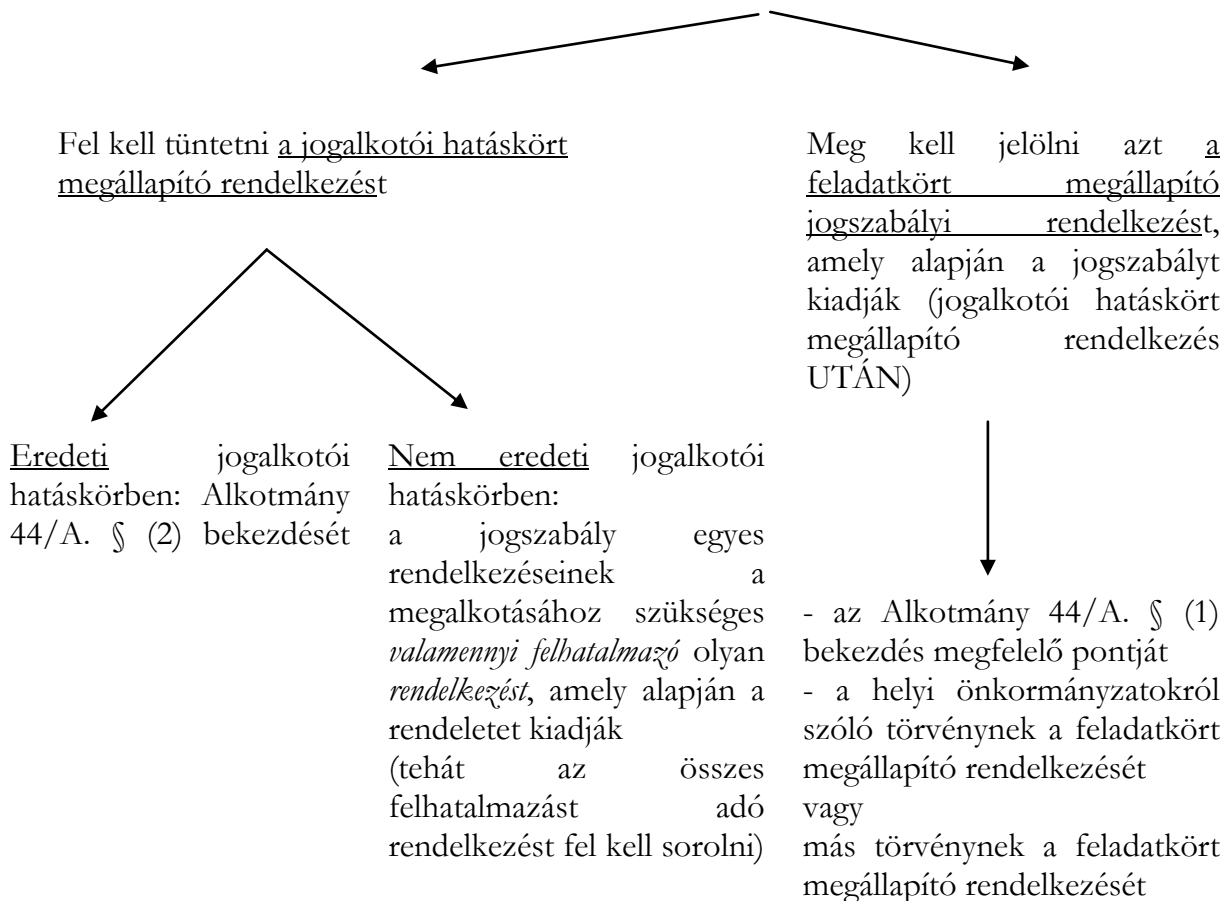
Fel kell tüntetni a jogalkotói hatáskört megállapító rendelkezést

Meg kell jelölni azt a feladatkört megállapító jogszabályi rendelkezést, amely alapján a jogszabályt kiadják (jogalkotói hatáskört megállapító rendelkezés UTÁN)

Eredeti jogalkotói hatáskörben: Alkotmány 44/A. § (2) bekezdését

Nem eredeti jogalkotói hatáskörben:
a jogszabály egyes rendelkezéseinek a megalkotásához szükséges *valamennyi felhatalmazó* olyan *rendelkezést*, amely alapján a rendeletet kiadják
(tehát az összes felhatalmazást adó rendelkezést fel kell sorolni)

- az Alkotmány 44/A. § (1) bekezdés megfelelő pontját
- a helyi önkormányzatokról szóló törvénynek a feladatkört megállapító rendelkezését
vagy
más törvénynek a feladatkört megállapító rendelkezését